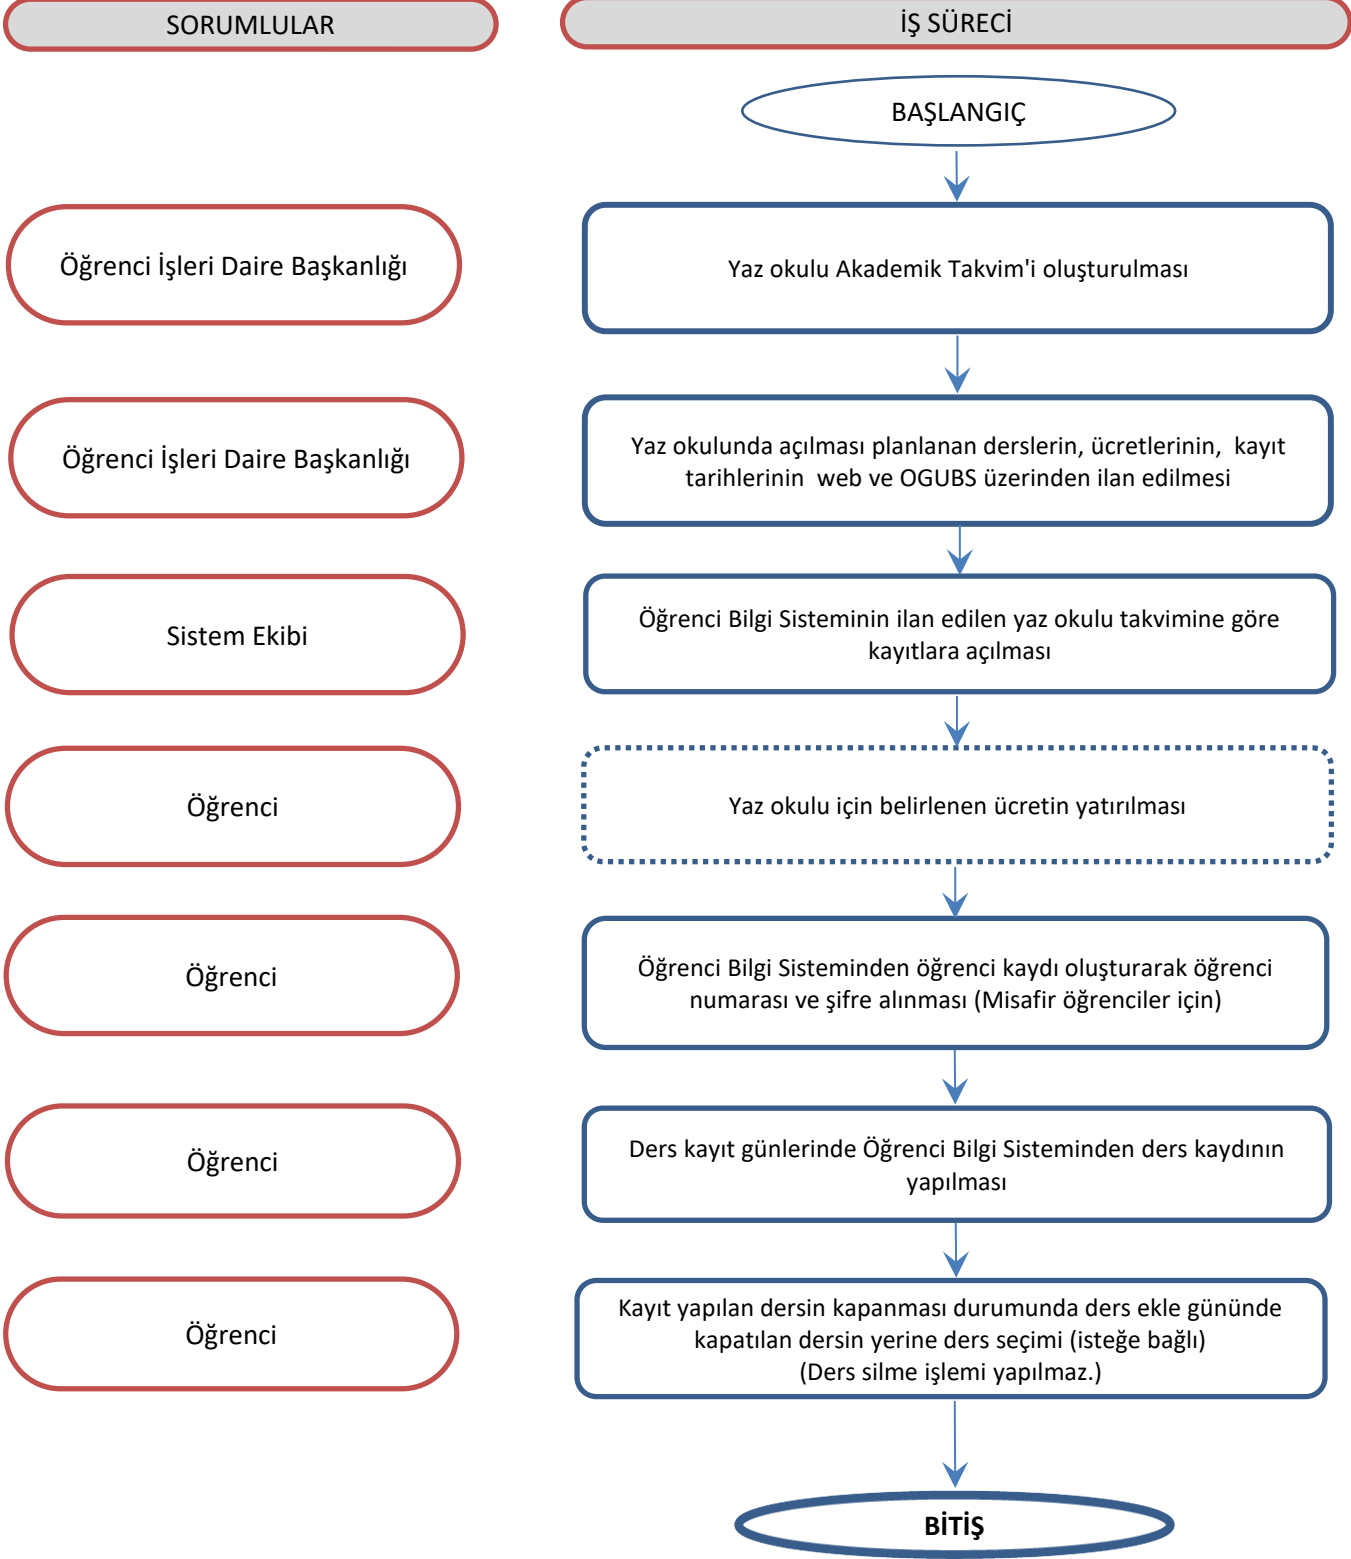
SORUMLULAR

İŞ SÜRECİ

BAŞLANGIÇ

Öğrenci İşleri Daire Başkanlığı

Yaz okulu Akademik Takvim'i oluşturulması

Öğrenci İşleri Daire Başkanlığı

Yaz okulunda açılması planlanan derslerin, ücretlerinin, kayıt tarihlerinin web ve OGUBS üzerinden ilan edilmesi

Sistem Ekibi

Öğrenci Bilgi Sisteminin ilan edilen yaz okulu takvimine göre kayıtlara açılması

Öğrenci

Yaz okulu için belirlenen ücretin yatırılması

Öğrenci

Öğrenci Bilgi Sisteminden öğrenci kaydı oluşturarak öğrenci numarası ve şifre alınması (Misafir öğrenciler için)

Öğrenci

Ders kayıt günlerinde Öğrenci Bilgi Sisteminden ders kaydının yapılması

Öğrenci

Kayıt yapılan dersin kapanması durumunda ders ekle gününde kapatılan dersin yerine ders seçimi (isteğe bağlı) (Ders silme işlemi yapılmaz.)

BİTİŞ